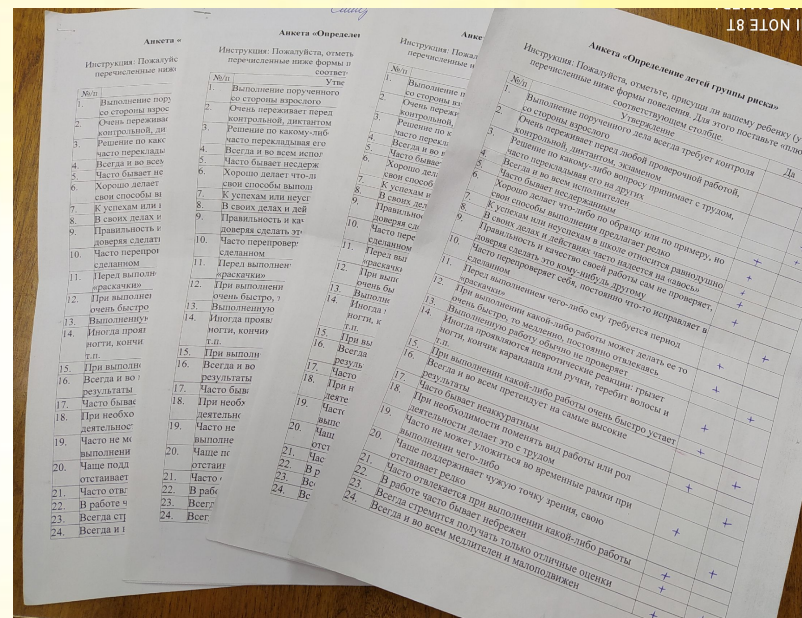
I NOTE 8T

Анкета «Определение детей группы риска»

Инструкция: Пожалуйста, отметьте, присущи ли вашему ребенку (у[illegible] перечисленные ниже формы поведения. Для этого поставьте «плю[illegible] соответствующем столбце.

| №п/п | Утверждение | Да |
|---|---|---|
| 1. | Выполнение порученного дела всегда требует контроля со стороны взрослого | |
| 2. | Очень переживает перед любой проверочной работой, контрольной, диктантом, экзаменом | |
| 3. | Решение по какому-либо вопросу принимает с трудом, часто перекладывая его на других | |
| 4. | Всегда и во всем исполнителен | |
| 5. | Часто бывает несдержанным | |
| 6. | Хорошо делает что-либо по образцу или по примеру, но свои способы выполнения предлагает редко | + |
| 7. | К успехам или неуспехам в школе относится равнодушно | + |
| 8. | В своих делах и действиях часто надеется на авось | + |
| 9. | Правильность и качество своей работы сам не проверяет, доверяя сделать это кому-нибудь другому | + |
| 10. | Часто перепроверяет себя, постоянно что-то исправляет в сделанном | + |
| 11. | Перед выполнением чего-либо ему требуется период «раскачки» | |
| 12. | При выполнении какой-либо работы может делать ее то очень быстро, то медленно, постоянно отвлекаясь | + |
| 13. | Выполненную работу обычно не проверяет | + |
| 14. | Иногда проявляются невротические реакции: грызет ногти, кончик карандаша или ручки, теребит волосы и т.п. | |
| 15. | При выполнении какой-либо работы очень быстро устает | + |
| 16. | Всегда и во всем претендует на самые высокие результаты | |
| 17. | Часто бывает неаккуратным | + |
| 18. | При необходимости поменять вид работы или род деятельности делает это с трудом | + |
| 19. | Часто не может уложиться во временные рамки при выполнении чего-либо | + |
| 20. | Чаще поддерживает чужую точку зрения, свою отстаивает редко | + |
| 21. | Часто отвлекается при выполнении какой-либо работы | + |
| 22. | В работе часто бывает небрежен | + |
| 23. | Всегда стремится получать только отличные оценки | |
| 24. | Всегда и во всем медлителен и малоподвижен | + |